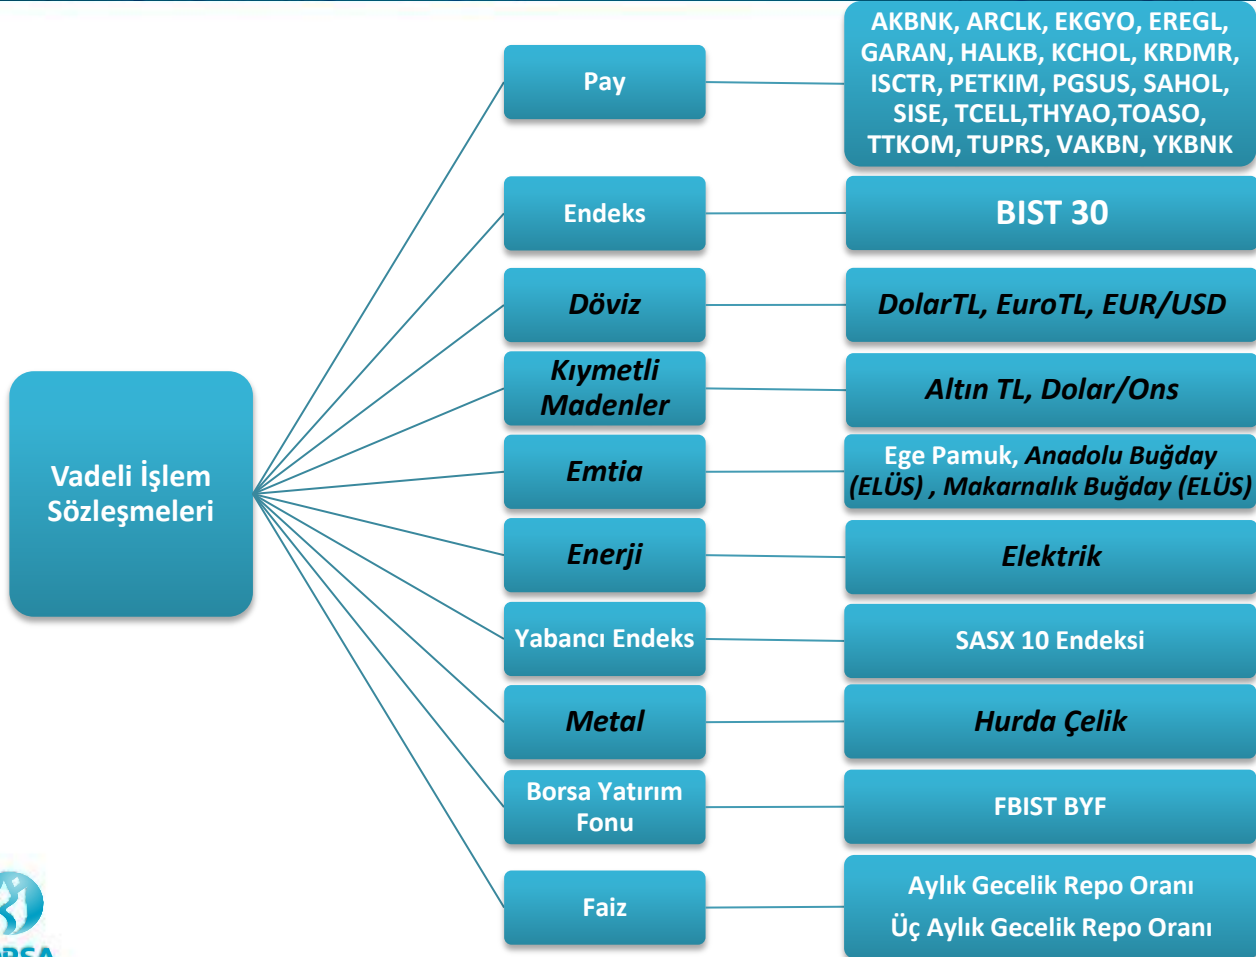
Vadeli İşlem Sözleşmeleri

Pay

AKBNK, ARCLK, EKGYO, EREGL, GARAN, HALKB, KCHOL, KRDMR, ISCTR, PETKIM, PGSUS, SAHOL, SISE, TCELL,THYAO,TOASO, TTKOM, TUPRS, VAKBN, YKBNK

Endeks

BIST 30

Döviz

DolarTL, EuroTL, EUR/USD

Kıymetli Madenler

Altın TL, Dolar/Ons

Emtia

Ege Pamuk, Anadolu Buğday (ELÜS) , Makarnalık Buğday (ELÜS)

Enerji

Elektrik

Yabancı Endeks

SASX 10 Endeksi

Metal

Hurda Çelik

Borsa Yatırım Fonu

FBIST BYF

Faiz

Aylık Gecelik Repo Oranı
Üç Aylık Gecelik Repo Oranı

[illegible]RSA